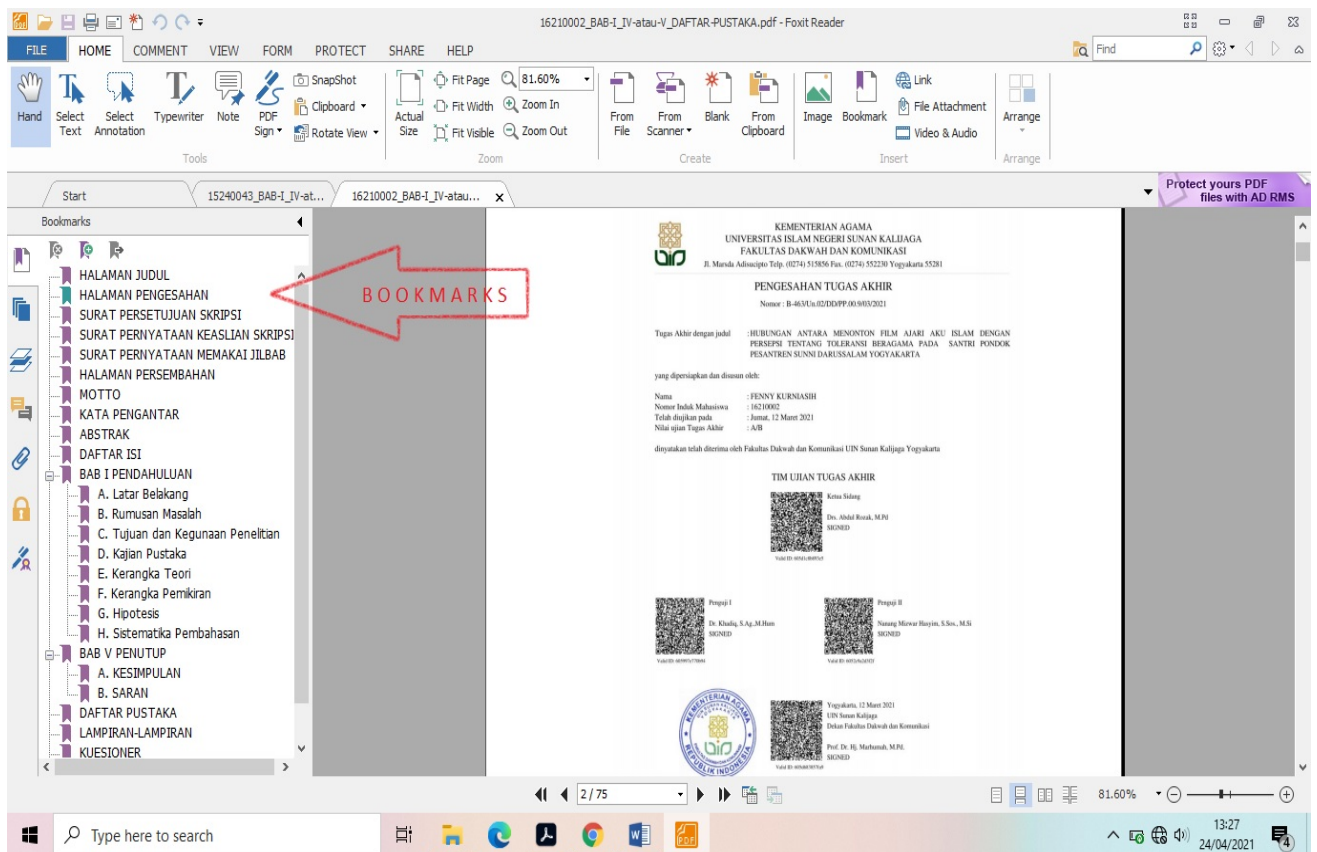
16210002_BAB-I_IV-atau-V_DAFTAR-PUSTAKA.pdf - Foxit Reader

FILE HOME COMMENT VIEW FORM PROTECT SHARE HELP

Find

Hand Select Text Select Annotation Typewriter Note PDF Sign SnapShot Clipboard Rotate View
Tools

Actual Size Fit Page Fit Width Fit Visible 81.60% Zoom In Zoom Out
Zoom

From File From Scanner Blank From Clipboard
Create

Image Bookmark Link File Attachment Video & Audio
Insert

Arrange
Arrange

Start 15240043_BAB-I_IV-at... 16210002_BAB-I_IV-atau... ×

Protect yours PDF files with AD RMS

Bookmarks

HALAMAN JUDUL
HALAMAN PENGESAHAN
SURAT PERSETUJUAN SKRIPSI
SURAT PERNYATAAN KEASLIAN SKRIPSI
SURAT PERNYATAAN MEMAKAI JILBAB
HALAMAN PERSEMBAHAN
MOTTO
KATA PENGANTAR
ABSTRAK
DAFTAR ISI
BAB I PENDAHULUAN
A. Latar Belakang
B. Rumusan Masalah
C. Tujuan dan Kegunaan Penelitian
D. Kajian Pustaka
E. Kerangka Teori
F. Kerangka Pemikiran
G. Hipotesis
H. Sistematika Pembahasan
BAB V PENUTUP
A. KESIMPULAN
B. SARAN
DAFTAR PUSTAKA
LAMPIRAN-LAMPIRAN
KUESIONER

BOOKMARKS

KEMENTERIAN AGAMA
UNIVERSITAS ISLAM NEGERI SUNAN KALIJAGA
FAKULTAS DAKWAH DAN KOMUNIKASI
Jl. Marsda Adisucipto Telp. (0274) 515856 Fax. (0274) 552230 Yogyakarta 55281

PENGESAHAN TUGAS AKHIR
Nomor : B-463/Un.02/DD/PP.00.9/03/2021

Tugas Akhir dengan judul : HUBUNGAN ANTARA MENONTON FILM AJARI AKU ISLAM DENGAN PERSEPSI TENTANG TOLERANSI BERAGAMA PADA SANTRI PONDOK PESANTREN SUNNI DARUSSALAM YOGYAKARTA

yang dipersiapkan dan disusun oleh:

Nama : FENNY KURNIASIH
Nomor Induk Mahasiswa : 16210002
Telah diujikan pada : Jumat, 12 Maret 2021
Nilai ujian Tugas Akhir : A/B

dinyatakan telah diterima oleh Fakultas Dakwah dan Komunikasi UIN Sunan Kalijaga Yogyakarta

TIM UJIAN TUGAS AKHIR

Ketua Sidang
Drs. Abdul Rozak, M.Pd
SIGNED
Valid ID: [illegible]

Penguji I
Dr. Khadiq, S.Ag.,M.Hum
SIGNED
Valid ID: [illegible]

Penguji II
Nanang Mizwar Hasyim, S.Sos., M.Si
SIGNED
Valid ID: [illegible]

KEMENTERIAN AGAMA REPUBLIK INDONESIA

Yogyakarta, 12 Maret 2021
UIN Sunan Kalijaga
Dekan Fakultas Dakwah dan Komunikasi
Prof. Dr. Hj. Marhumah, M.Pd.
SIGNED
Valid ID: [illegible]

2 / 75

81.60%

Type here to search

13:27
24/04/2021